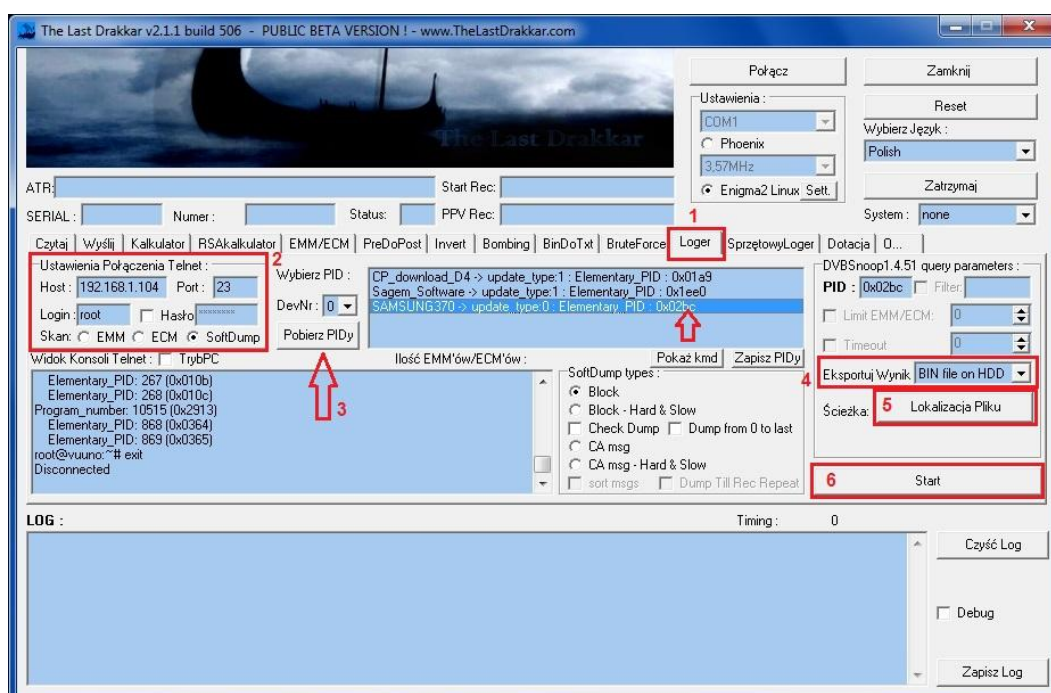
The Last Drakkar v2.1.1 build 506 - PUBLIC BETA VERSION ! - www.TheLastDrakkar.com

The Last Drakkar

Połącz
Zamknij
Ustawienia :
COM1
Phoenix
3.57MHz
Enigma2 Linux Sett.
Reset
Wybierz Język :
Polish
Zatrzymaj
System : none

ATR:
Start Rec:
SERIAL :
Numer :
Status:
PPV Rec:

1
Czytaj | Wyślij | Kalkulator | RSAkalkulator | EMM/ECM | PreDoPost | Invert | Bombing | BinDoTxt | BruteForce | Loger | SprzętowyLoger | Dotacja | O...

Ustawienia Połączenia Telnet :
2
Host : 192.168.1.104 Port : 23
Login : root Hasło ********
Skan: EMM ECM SoftDump

Wybierz PID :
DevNr : 0
Pobierz PIDy
3

CP_download_D4 -> update_type:1 : Elementary_PID : 0x01a9
Sagem_Software -> update_type:1 : Elementary_PID : 0x1ee0
SAMSUNG370 -> update_type:0 : Elementary_PID : 0x02bc

DVBSnoop1.4.51 query parameters :
PID : 0x02bc Filter:
Limit EMM/ECM: 0
Timeout 0

Widok Konsoli Telnet : TrybPC
Ilość EMM'ów/ECM'ów :
Pokaż kmd
Zapisz PIDy

Elementary_PID: 267 (0x010b)
Elementary_PID: 268 (0x010c)
Program_number: 10515 (0x2913)
Elementary_PID: 868 (0x0364)
Elementary_PID: 869 (0x0365)
root@vuuno:~# exit
Disconnected

SoftDump types :
Block
Block - Hard & Slow
Check Dump Dump from 0 to last
CA msg
CA msg - Hard & Slow
sort msgs Dump Till Rec Repeat

4
Eksportuj Wynik BIN file on HDD
Ścieżka: 5 Lokalizacja Pliku
6 Start

LOG :
Timing : 0
Czyść Log
Debug
Zapisz Log